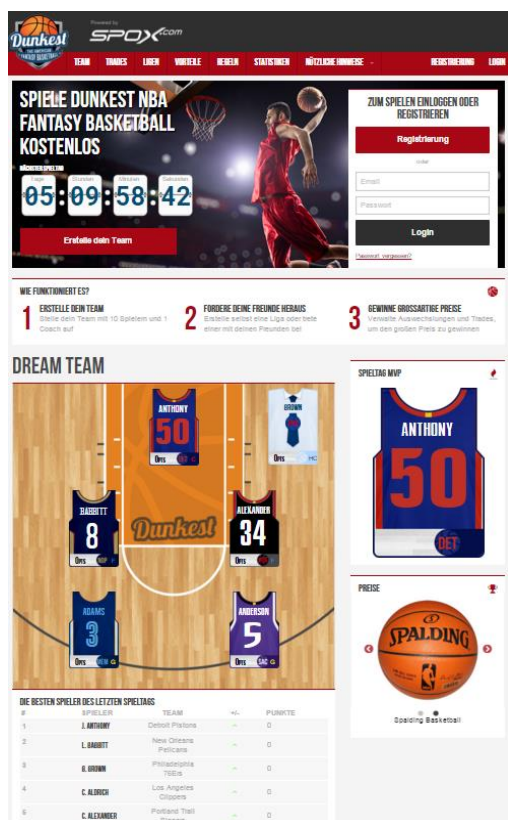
Dunkest

Powered by SPOX.com

TEAM TRADES LIGEN VORTEILE REGELN STATISTIKEN NÜTZLICHE HINWEISE REGISTRIERUNG LOGIN

SPIELE DUNKEST NBA FANTASY BASKETBALL KOSTENLOS

NÄCHSTER SPIELTAG

Tage 05 : Stunden 09 : Minuten 58 : Sekunden 42

Erstelle dein Team

ZUM SPIELEN EINLOGGEN ODER REGISTRIEREN

Registrierung

oder

Email

Passwort

Login

Passwort vergessen?

WIE FUNKTIONIERT ES?

1 ERSTELLE DEIN TEAM
Stelle dein Team mit 10 Spielern und 1 Coach auf

2 FORDERE DEINE FREUNDE HERAUS
Erstelle selbst eine Liga oder tritt einer mit deinen Freunden bei

3 GEWINNE GROSSARTIGE PREISE
Verwalte Auswechslungen und Trades, um den großen Preis zu gewinnen

DREAM TEAM

ANTHONY 50 Opts DET
BROWN Opts HC
BABBITT 8 Opts
ALEXANDER 34 Opts
Dunkest
ADAMS 3 Opts MEM G
ANDERSON 5 Opts SAC G

SPIELTAG MVP

ANTHONY 50 DET

PREISE

SPALDING

Spalding Basketball

DIE BESTEN SPIELER DES LETZTEN SPIELTAGS

| # | SPIELER | TEAM | +/- | PUNKTE |
|---|---|---|---|---|
| 1 | J. ANTHONY | Detroit Pistons | ^ | 0 |
| 2 | L. BABBITT | New Orleans Pelicans | ^ | 0 |
| 3 | B. BROWN | Philadelphia 76Ers | ^ | 0 |
| 4 | C. ALDRICH | Los Angeles Clippers | ^ | 0 |
| 5 | C. ALEXANDER | Portland Trail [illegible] | ^ | 0 |